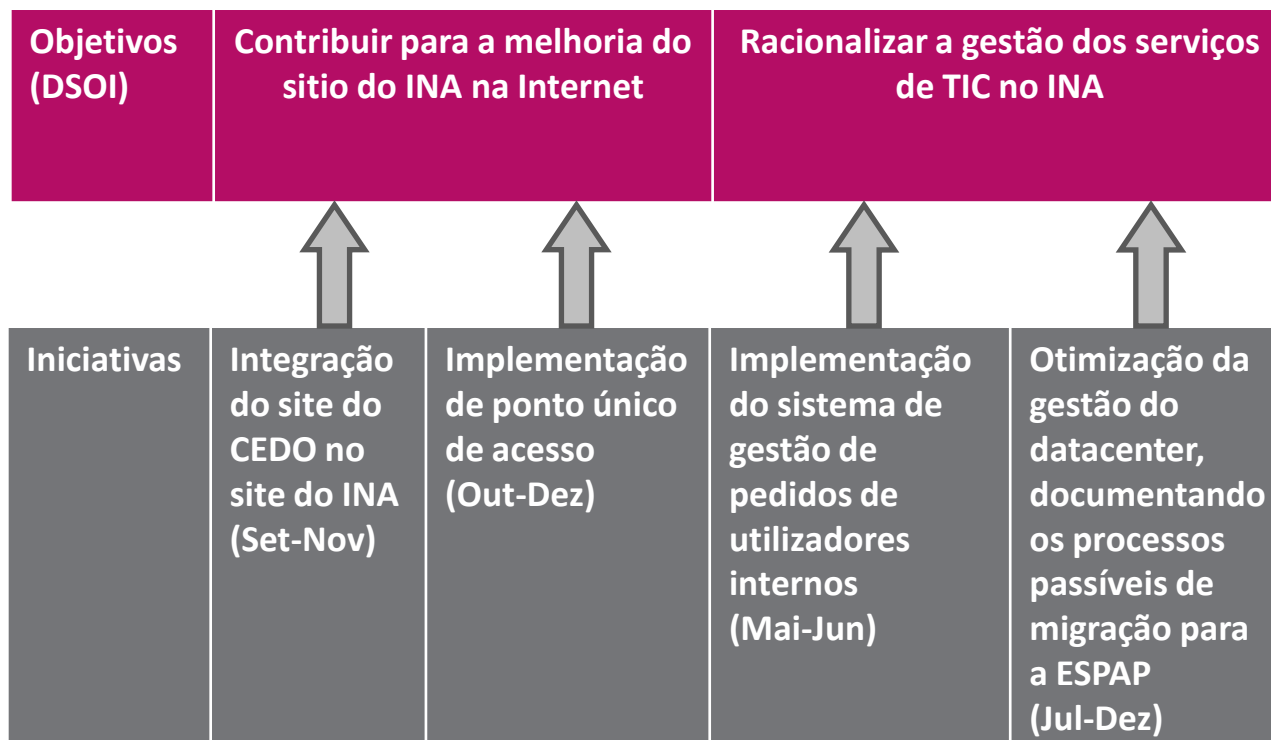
Objetivos (DSOI)

Contribuir para a melhoria do sitio do INA na Internet

Racionalizar a gestão dos serviços de TIC no INA

Iniciativas

Integração do site do CEDO no site do INA (Set-Nov)

Implementação de ponto único de acesso (Out-Dez)

Implementação do sistema de gestão de pedidos de utilizadores internos (Mai-Jun)

Otimização da gestão do datacenter, documentando os processos passíveis de migração para a ESPAP (Jul-Dez)